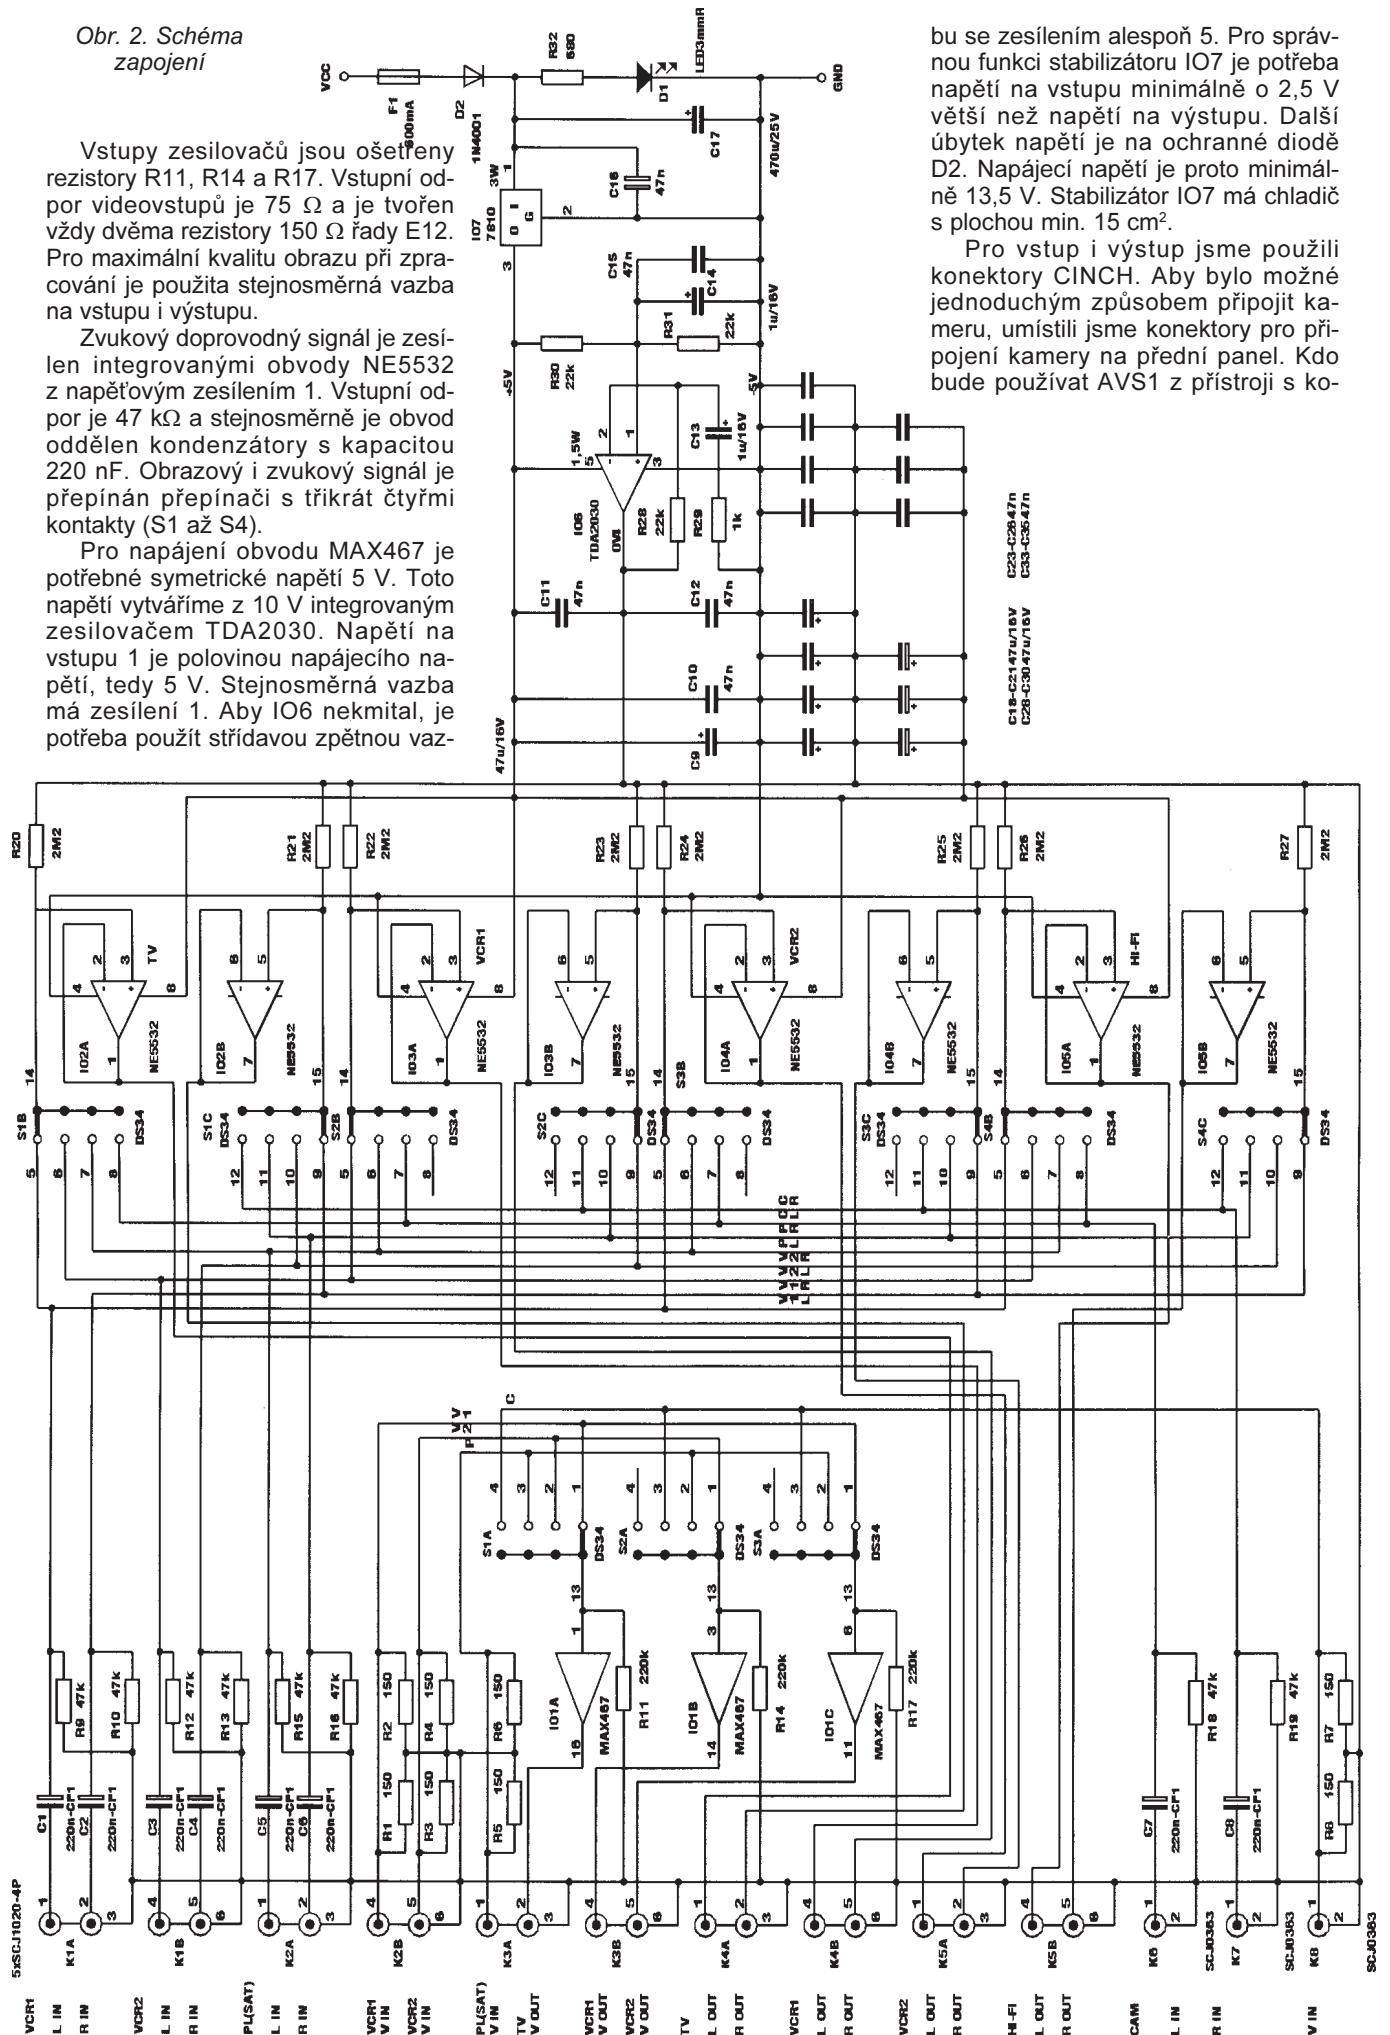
Obr. 2. Schéma zapojení

Vstupy zesilovačů jsou ošetřeny rezistory R11, R14 a R17. Vstupní odpor videovstupů je 75 Ω a je tvořen vždy dvěma rezistory 150 Ω řady E12. Pro maximální kvalitu obrazu při zpracování je použita stejnosměrná vazba na vstupu i výstupu.

Zvukový doprovodný signál je zesílen integrovanými obvody NE5532 z napěťovým zesílením 1. Vstupní odpor je 47 kΩ a stejnosměrně je obvod oddělen kondenzátory s kapacitou 220 nF. Obrazový i zvukový signál je přepínán přepínači s třikrát čtyřmi kontakty (S1 až S4).

Pro napájení obvodu MAX467 je potřebné symetrické napětí 5 V. Toto napětí vytváříme z 10 V integrovaným zesilovačem TDA2030. Napětí na vstupu 1 je polovinou napájecího napětí, tedy 5 V. Stejnosměrná vazba má zesílení 1. Aby IO6 nekmital, je potřeba použít střídavou zpětnou vazbu se zesílením alespoň 5. Pro správnou funkci stabilizátoru IO7 je potřeba napětí na vstupu minimálně o 2,5 V větší než napětí na výstupu. Další úbytek napětí je na ochranné diodě D2. Napájecí napětí je proto minimálně 13,5 V. Stabilizátor IO7 má chladič s plochou min. 15 cm$^2$.

Pro vstup i výstup jsme použili konektory CINCH. Aby bylo možné jednoduchým způsobem připojit kameru, umístili jsme konektory pro připojení kamery na přední panel. Kdo bude používat AVS1 z přístroji s ko-

VCC F1 800mA D2 1N4001 R32 680 D1 LED3mmR GND C17 470u/25V C16 47n IO7 7810 3W 1 2 3 O I G C15 47n C14 1u/16V R31 22k R30 22k +5V -5V IO6 TDA2030 1,5W 5 2 1 3 0V4 C13 1u/16V R28 22k R29 1k C23-C2647n C33-C3547n C11 47n C12 47n C18-C2147u/16V C28-C3047u/16V C10 47n C9 47u/16V

R20 2M2 R21 2M2 R22 2M2 R23 2M2 R24 2M2 R25 2M2 R26 2M2 R27 2M2
TV VCR1 VCR2 HI-FI
IO2A NE5532 IO2B NE5532 IO3A NE5532 IO3B NE5532 IO4A NE5532 IO4B NE5532 IO5A NE5532 IO5B NE5532
S1B S1C DS34 S2B DS34 S2C DS34 S3B DS34 S3C DS34 S4B DS34 S4C DS34
V1L V1R V2L V2R PL PR CL CR
V1 V2 P C
S1A DS34 S2A DS34 S3A DS34
IO1A MAX467 R11 220k IO1B MAX467 R14 220k IO1C MAX467 R17 220k
R9 47k R10 47k R12 47k R13 47k R15 47k R16 47k R2 150 R4 150 R6 150 R1 150 R3 150 R5 150 R18 47k R19 47k R7 150 R8 150
C1 220n-CF1 C2 220n-CF1 C3 220n-CF1 C4 220n-CF1 C5 220n-CF1 C6 220n-CF1 C7 220n-CF1 C8 220n-CF1
5xSCJ1020-4P K1A K1B K2A K2B K3A K3B K4A K4B K5A K5B K6 SCJ0363 K7 SCJ0363 K8 SCJ0363

VCR1 L IN R IN VCR2 L IN R IN PL(SAT) L IN R IN VCR1 V IN VCR2 V IN PL(SAT) V IN TV V OUT VCR1 V OUT VCR2 V OUT TV L OUT R OUT VCR1 L OUT R OUT VCR2 L OUT R OUT HI-FI L OUT R OUT CAM L IN R IN V IN